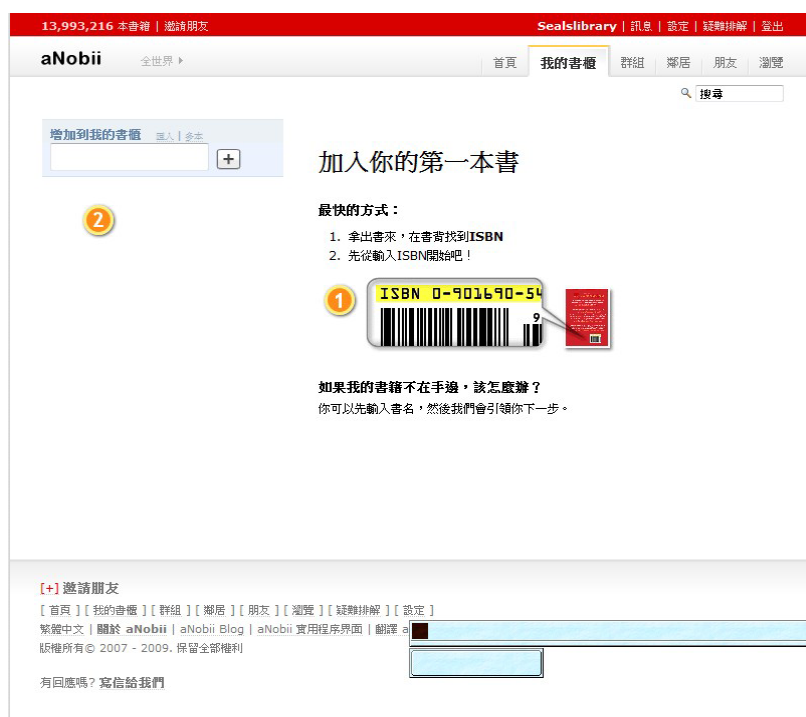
13,993,216 本書籍 | 邀請朋友

Sealslibrary | 訊息 | 設定 | 疑難排解 | 登出

aNobii

全世界 ▸

首頁 | 我的書櫃 | 群組 | 鄰居 | 朋友 | 瀏覽

搜尋

增加到我的書櫃 匯入 | 多本

+

2

加入你的第一本書

最快的方式：

1. 拿出書來，在書背找到ISBN
2. 先從輸入ISBN開始吧！

1

ISBN 0-901690-54

9

如果我的書籍不在手邊，該怎麼辦？

你可以先輸入書名，然後我們會引領你下一步。

[+] 邀請朋友

[ 首頁 ] [ 我的書櫃 ] [ 群組 ] [ 鄰居 ] [ 朋友 ] [ 瀏覽 ] [ 疑難排解 ] [ 設定 ]

繁體中文 | 關於 aNobii | aNobii Blog | aNobii 實用程序界面 | 翻譯 a

版權所有© 2007 - 2009. 保留全部權利

有回應嗎? 寫信給我們